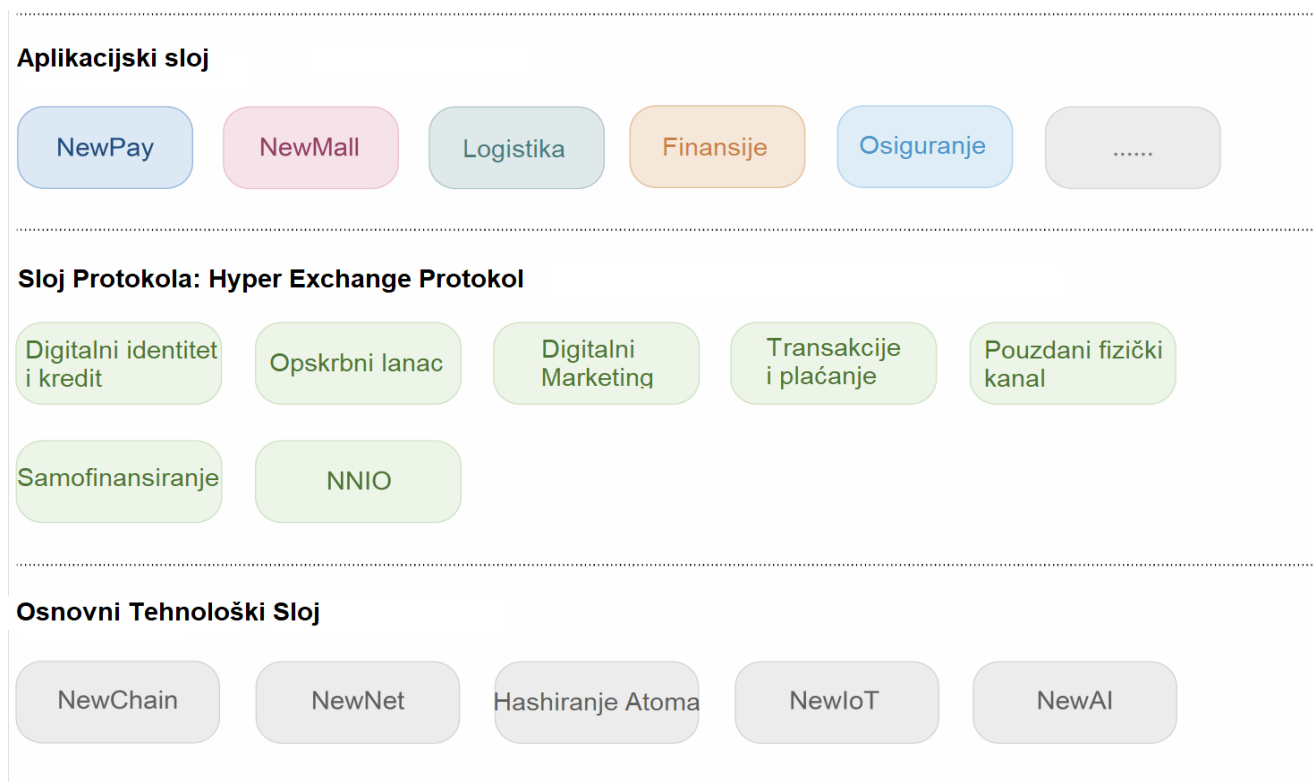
Aplikacijski sloj

NewPay

NewMall

Logistika

Finansije

Osiguranje

......

Sloj Protokola: Hyper Exchange Protokol

Digitalni identitet i kredit

Opskrbni lanac

Digitalni Marketing

Transakcije i plaćanje

Pouzdani fizički kanal

Samofinansiranje

NNIO

Osnovni Tehnološki Sloj

NewChain

NewNet

Hashiranje Atoma

NewIoT

NewAI